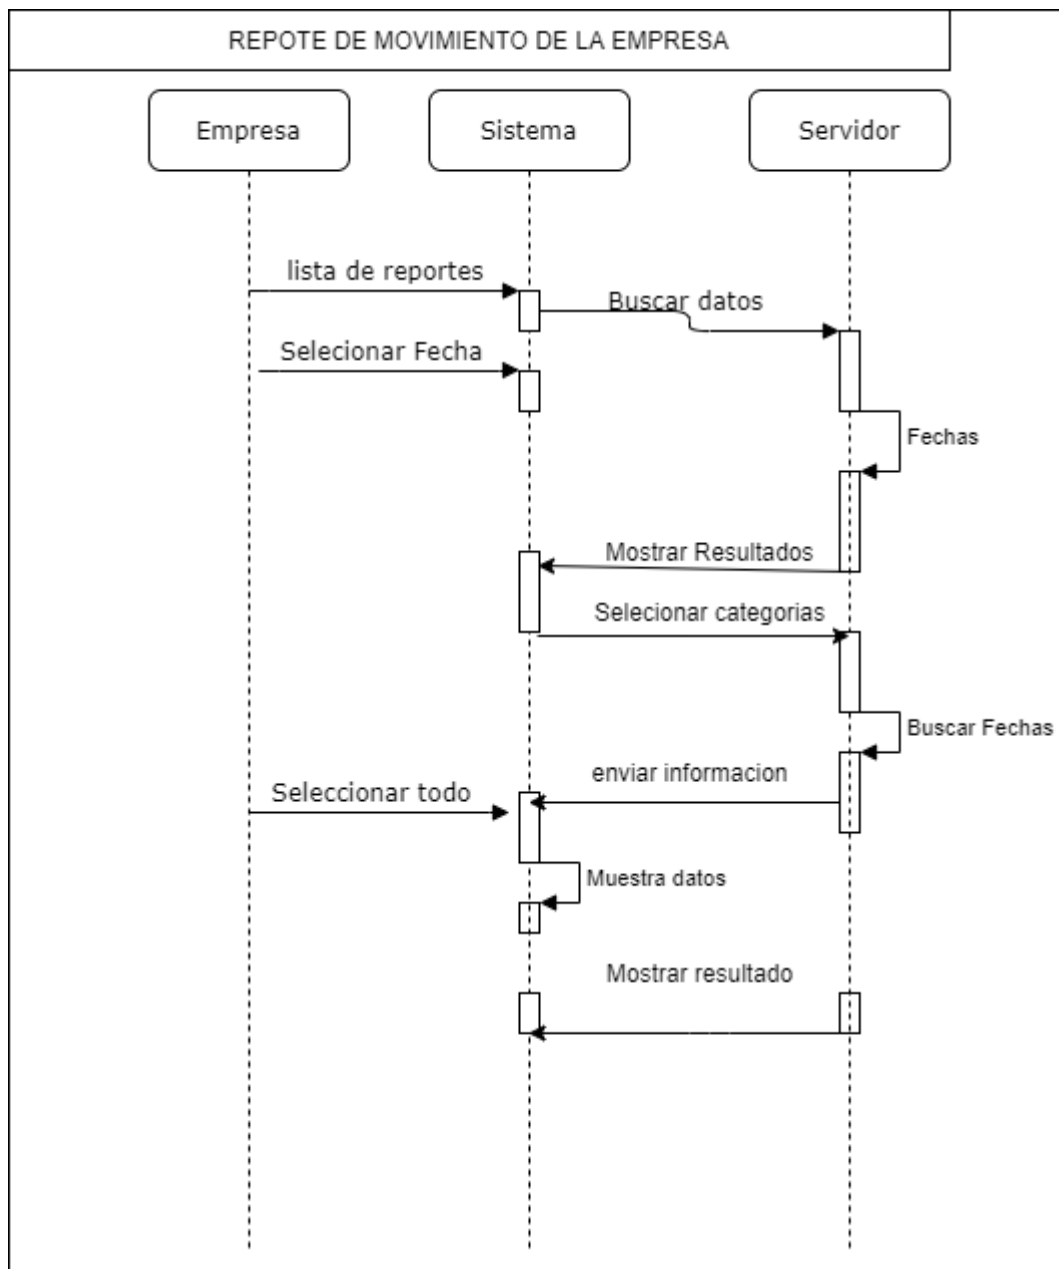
REPOTE DE MOVIMIENTO DE LA EMPRESA

Empresa

Sistema

Servidor

lista de reportes

Buscar datos

Selecionar Fecha

Fechas

Mostrar Resultados

Selecionar categorias

Buscar Fechas

enviar informacion

Seleccionar todo

Muestra datos

Mostrar resultado